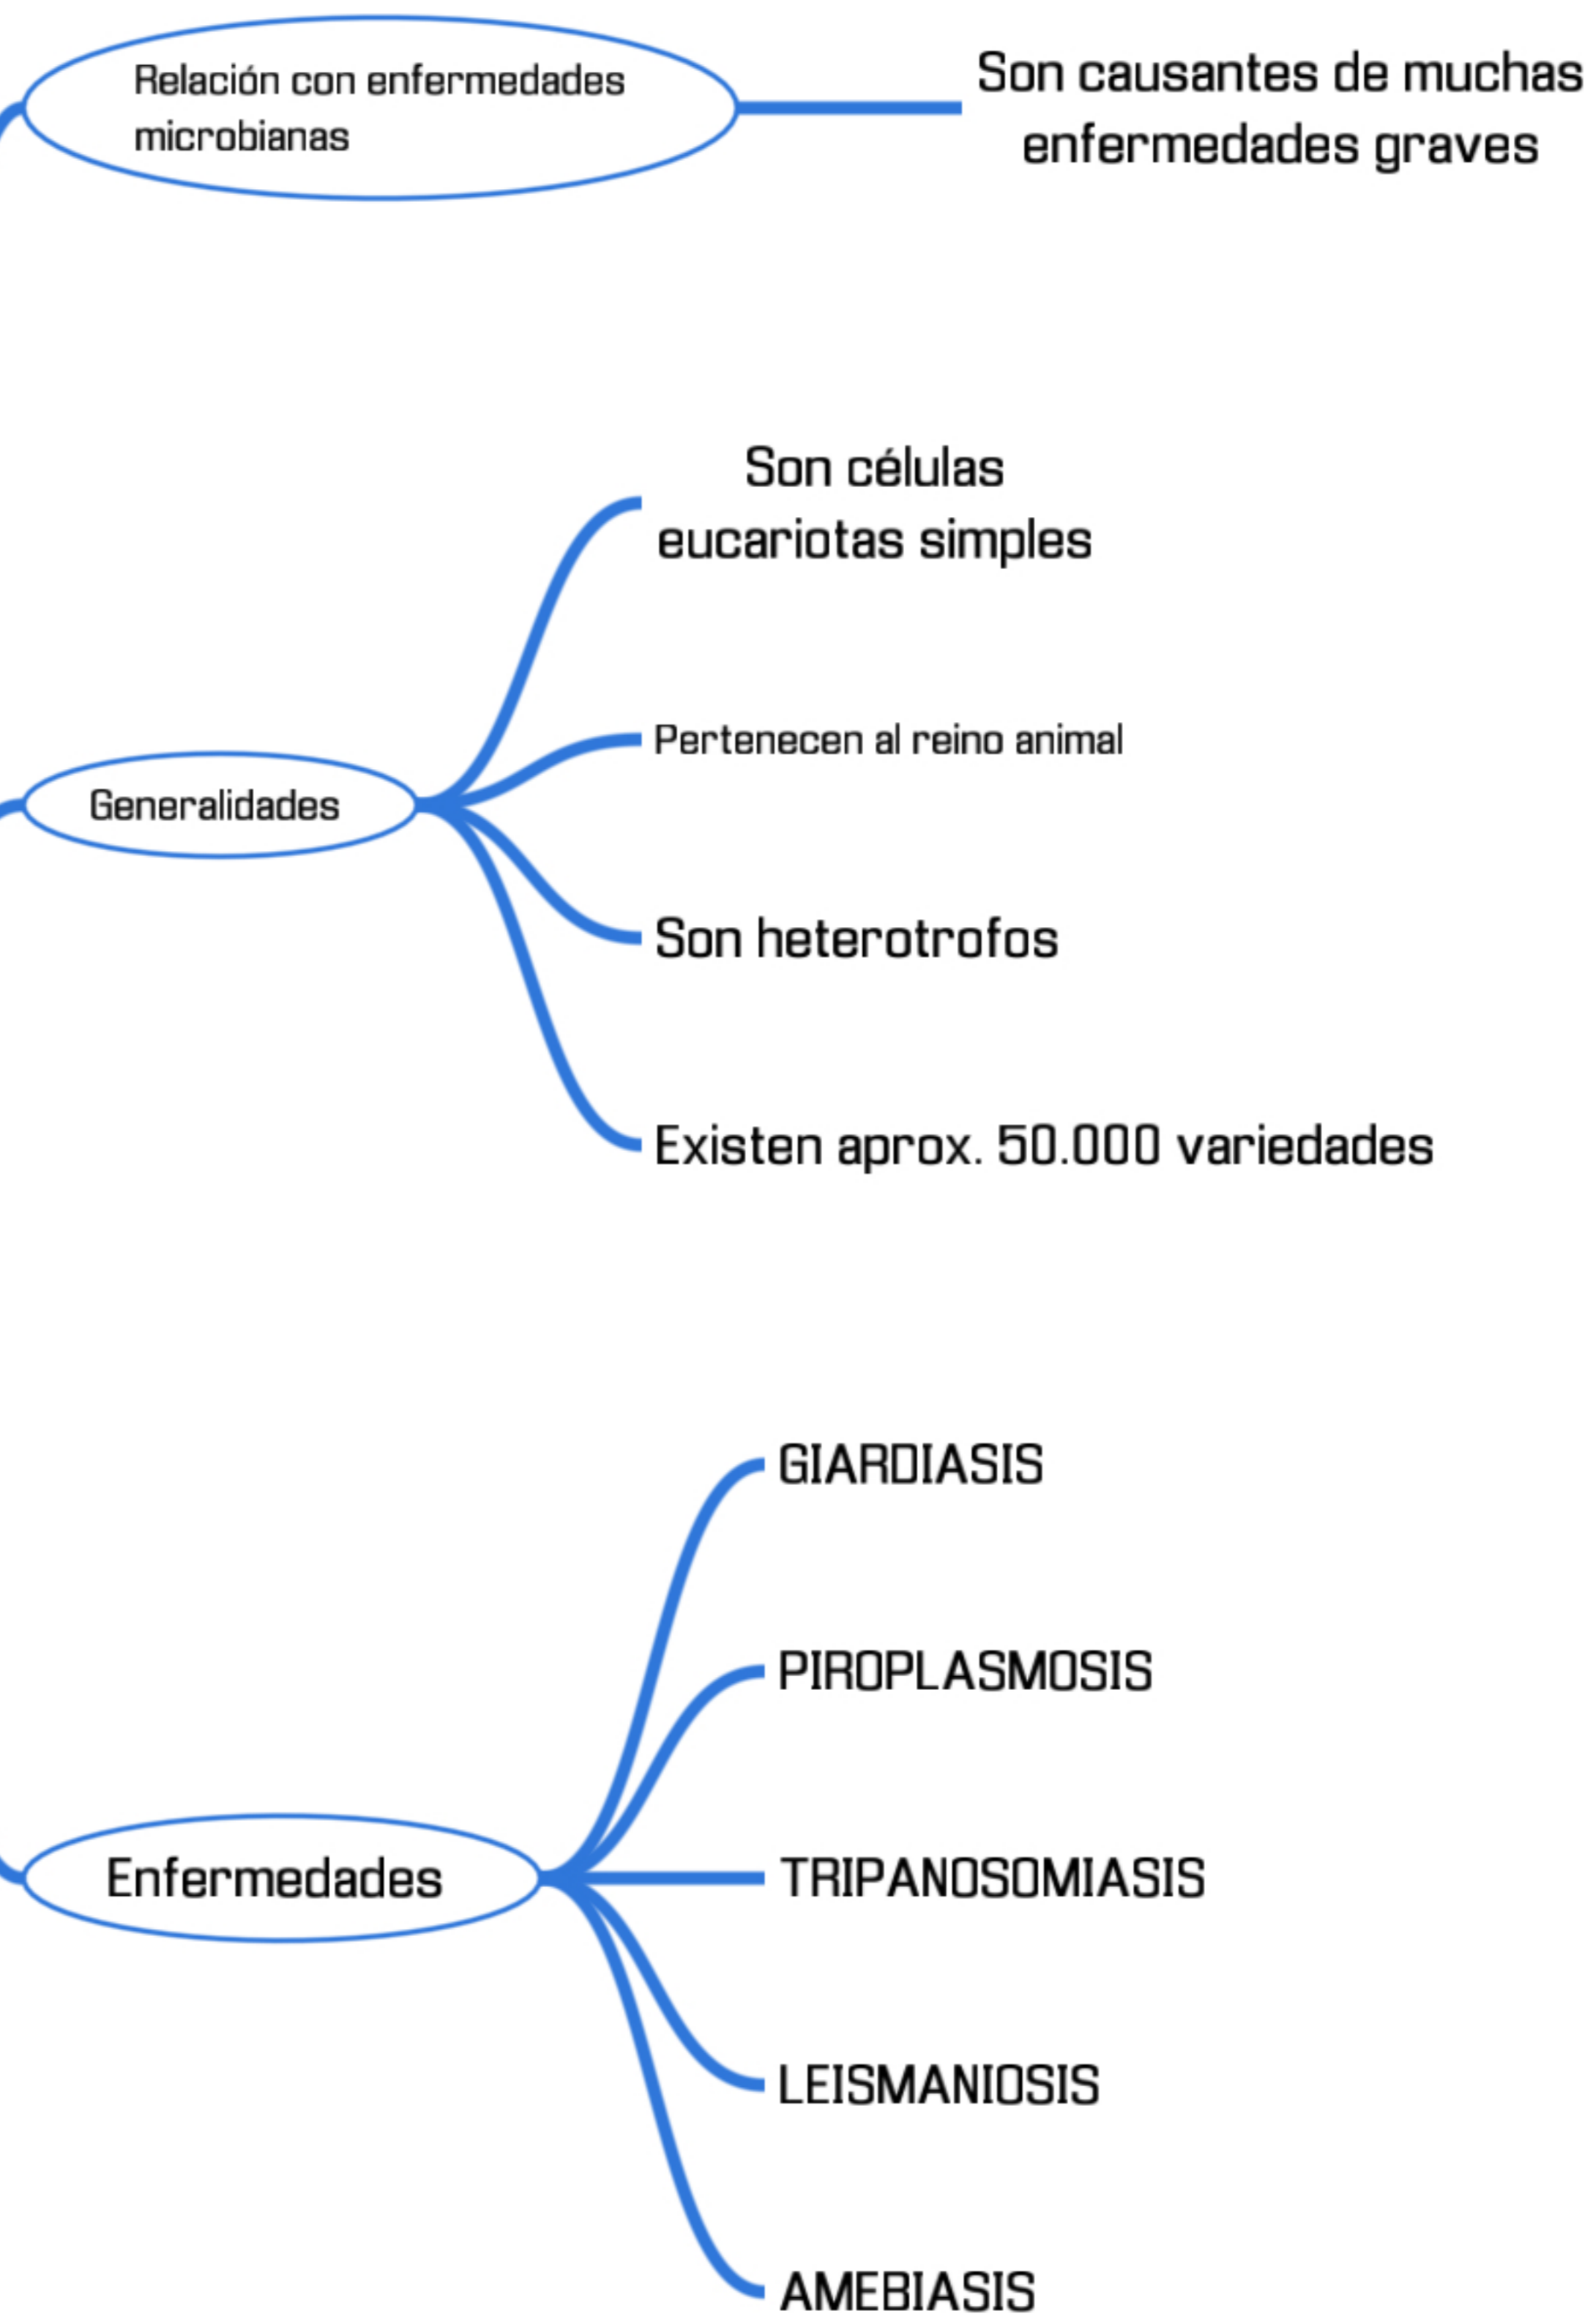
Relación con enfermedades microbianas

Son causantes de muchas enfermedades graves

Generalidades

Son células eucariotas simples

Pertenecen al reino animal

Son heterotrofos

Existen aprox. 50.000 variedades

Enfermedades

GIARDIASIS

PIROPLASMOSIS

TRIPANOSOMIASIS

LEISMANIOSIS

AMEBIASIS